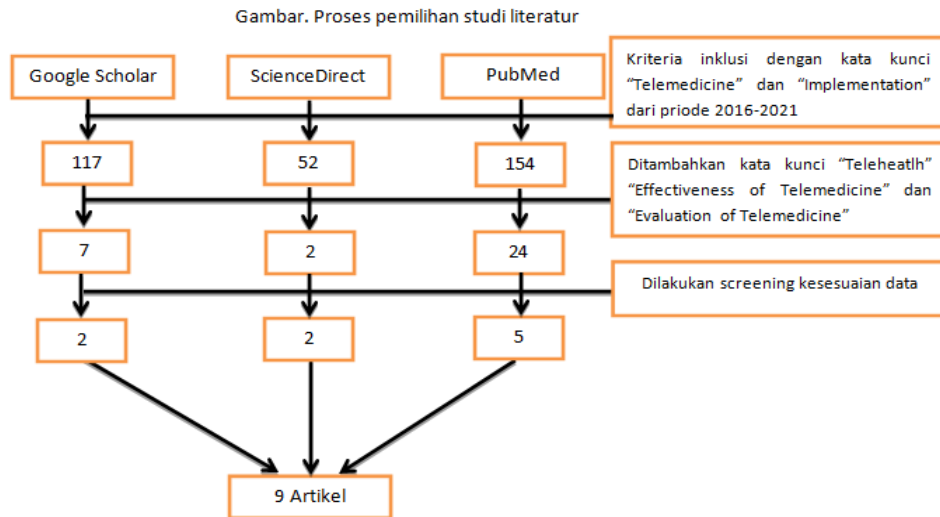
Gambar. Proses pemilihan studi literatur

Google Scholar

ScienceDirect

PubMed

Kriteria inklusi dengan kata kunci "Telemedicine" dan "Implementation" dari priode 2016-2021

117

52

154

Ditambahkan kata kunci "Teleheatlh" "Effectiveness of Telemedicine" dan "Evaluation of Telemedicine"

7

2

24

Dilakukan screening kesesuaian data

2

2

5

9 Artikel